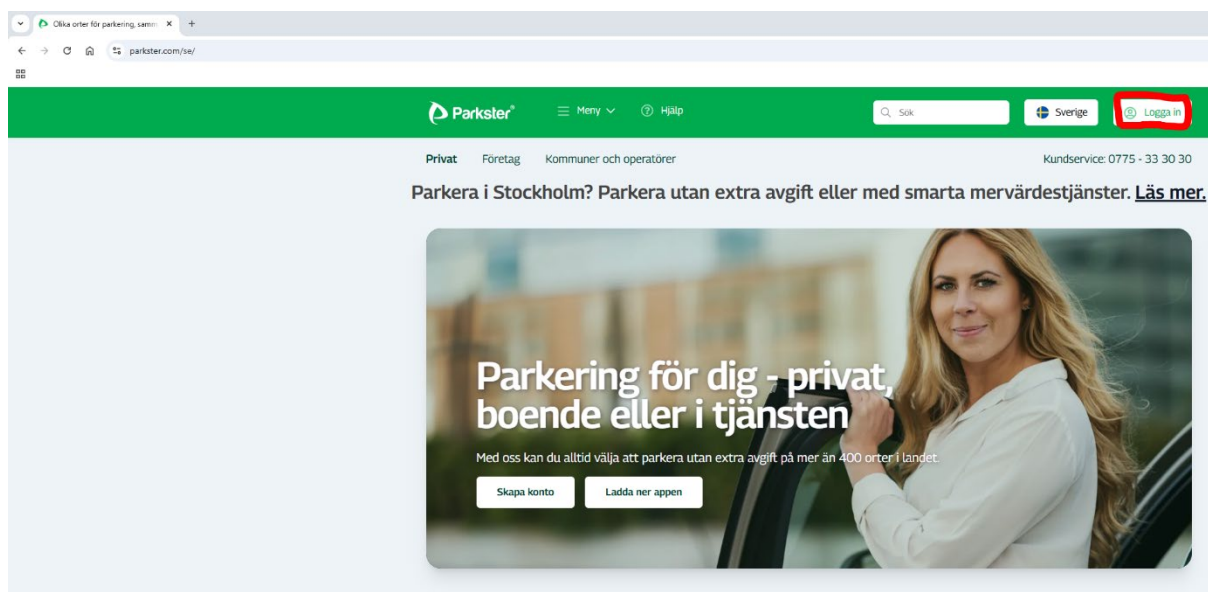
Olika orter för parkering, samm

parkster.com/se/

Parkster®

Meny

Hjälp

Sök

Sverige

Logga in

Privat Företag Kommuner och operatörer

Kundservice: 0775 - 33 30 30

Parkera i Stockholm? Parkera utan extra avgift eller med smarta mervärdestjänster. Läs mer.

Parkering för dig - privat, boende eller i tjänsten

Med oss kan du alltid välja att parkera utan extra avgift på mer än 400 orter i landet.

Skapa konto

Ladda ner appen